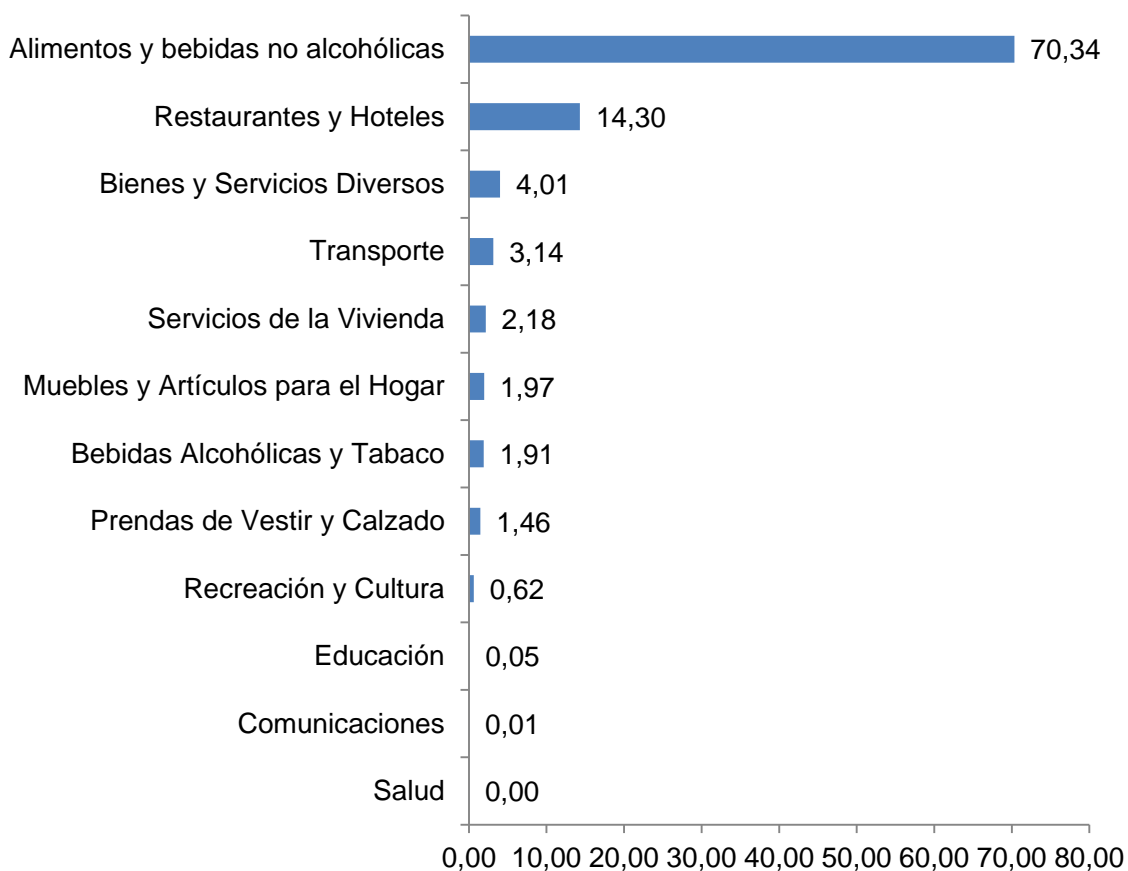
Alimentos y bebidas no alcohólicas 70,34
Restaurantes y Hoteles 14,30
Bienes y Servicios Diversos 4,01
Transporte 3,14
Servicios de la Vivienda 2,18
Muebles y Artículos para el Hogar 1,97
Bebidas Alcohólicas y Tabaco 1,91
Prendas de Vestir y Calzado 1,46
Recreación y Cultura 0,62
Educación 0,05
Comunicaciones 0,01
Salud 0,00

0,00 10,00 20,00 30,00 40,00 50,00 60,00 70,00 80,00